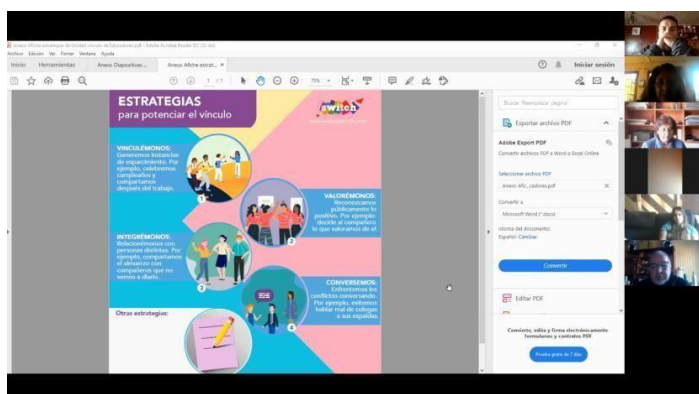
Anexo Afiche estrategias de Unidad vínculo de Educadoras.pdf - Adobe Acrobat Reader DC (32-bit)
Archivo Edición Ver Firmar Ventana Ayuda
Inicio Herramientas Anexo Diapositivas... Anexo Afiche estrat... ×
Iniciar sesión
1 / 1 75%

ESTRATEGIAS
para potenciar el vínculo

switch

VINCULÉMONOS:
Generemos instancias de esparcimiento. Por ejemplo, celebremos cumpleaños y compartamos después del trabajo.

1

VALORÉMONOS:
Reconozcamos públicamente lo positivo. Por ejemplo: decirle al compañero lo que valoramos de él.

2

INTEGRÉMONOS:
Relacionémonos con personas distintas. Por ejemplo, compartamos el almuerzo con compañeros que no vemos a diario.

3

CONVERSEMOS:
Enfrentemos los conflictos conversando. Por ejemplo, evitemos hablar mal de colegas a sus espaldas.

4

Otras estrategias:

Buscar 'Reemplazar página'
Exportar archivo PDF
Adobe Export PDF
Convertir archivos PDF a Word o Excel Online
Seleccionar archivo PDF
Anexo Afic...cadoras.pdf ×
Convertir a
Microsoft Word (*.docx)
Idioma del documento:
Español Cambiar
Convertir
Editar PDF
Convierte, edita y firma electrónicamente formularios y contratos PDF
Prueba gratis de 7 días